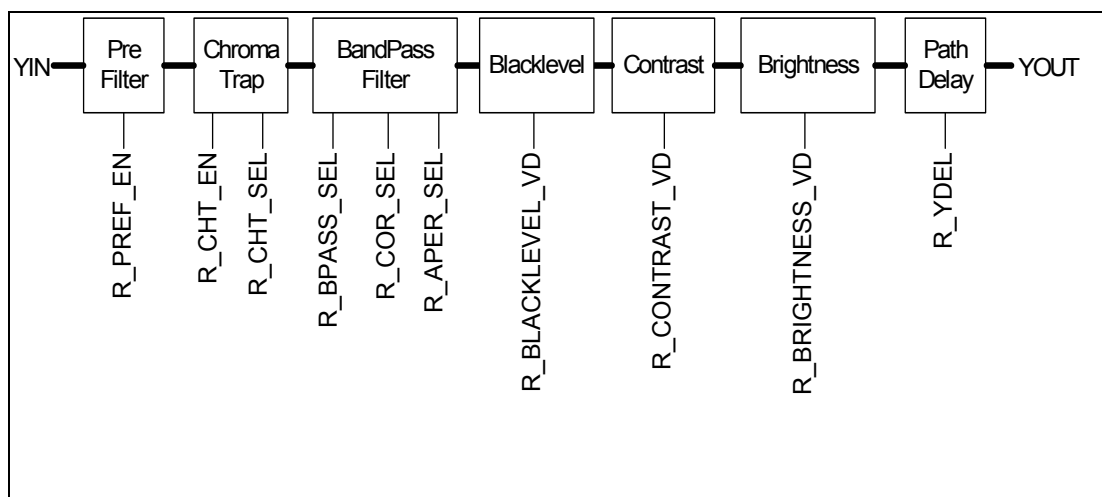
YIN

Pre Filter

Chroma Trap

BandPass Filter

Blacklevel

Contrast

Brightness

Path Delay

YOUT

R_PREF_EN

R_CHT_EN

R_CHT_SEL

R_BPASS_SEL

R_COR_SEL

R_APER_SEL

R_BLACKLEVEL_VD

R_CONTRAST_VD

R_BRIGHTNESS_VD

R_YDEL